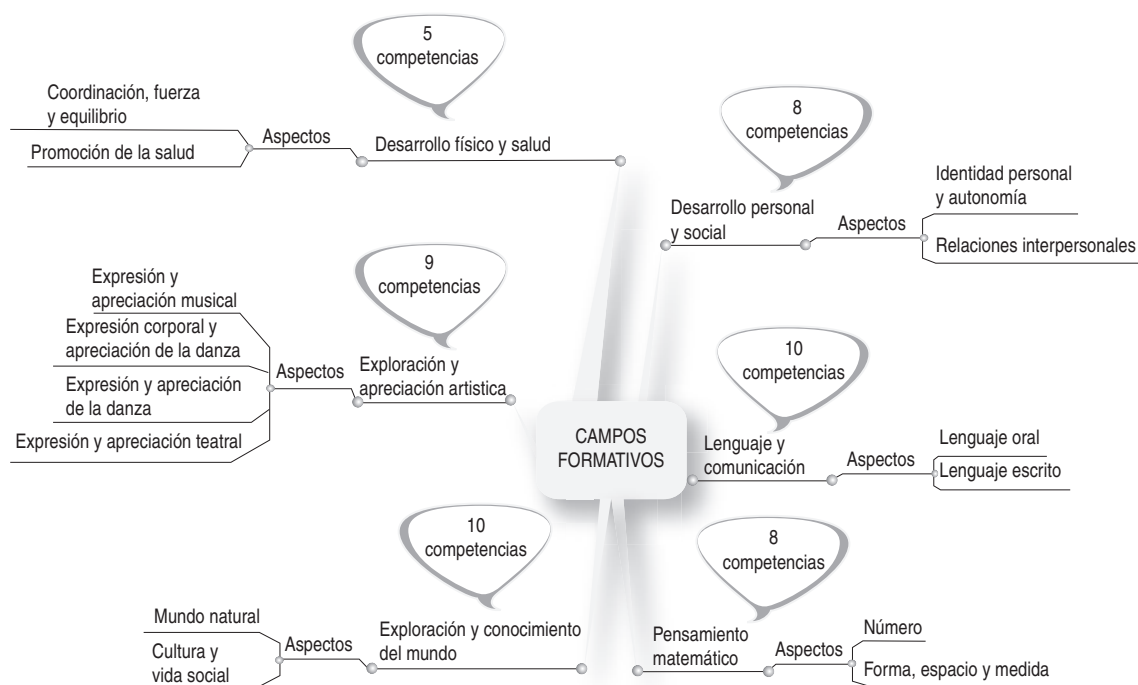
5
competencias

Coordinación, fuerza y equilibrio

Promoción de la salud

Aspectos

Desarrollo físico y salud

8
competencias

Identidad personal y autonomía

Desarrollo personal y social

Aspectos

Relaciones interpersonales

9
competencias

Expresión y apreciación musical

Expresión corporal y apreciación de la danza

Expresión y apreciación de la danza

Expresión y apreciación teatral

Aspectos

Exploración y apreciación artistica

CAMPOS FORMATIVOS

10
competencias

Lenguaje y comunicación

Aspectos

Lenguaje oral

Lenguaje escrito

10
competencias

Mundo natural

Cultura y vida social

Aspectos

Exploración y conocimiento del mundo

8
competencias

Pensamiento matemático

Aspectos

Número

Forma, espacio y medida